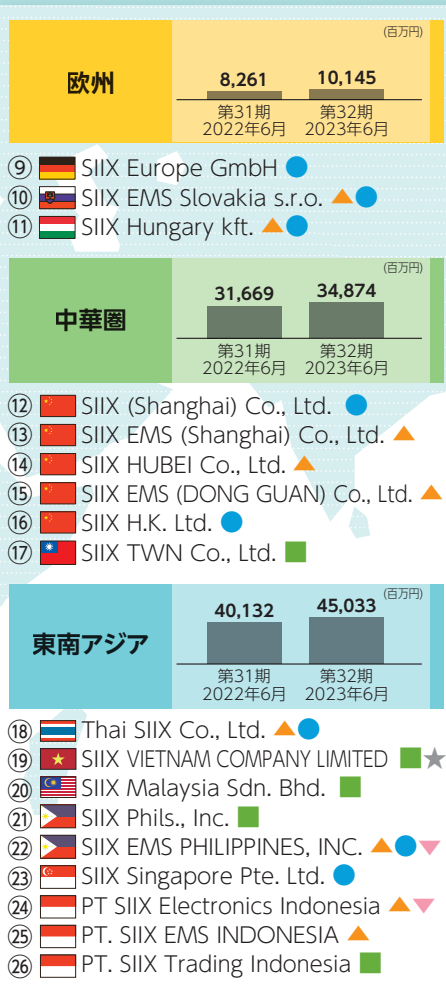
欧州

(百万円)

8,261
10,145

第31期
2022年6月
第32期
2023年6月

⑨ SIIX Europe GmbH
⑩ SIIX EMS Slovakia s.r.o.
⑪ SIIX Hungary kft.

中華圏

(百万円)

31,669
34,874

第31期
2022年6月
第32期
2023年6月

⑫ SIIX (Shanghai) Co., Ltd.
⑬ SIIX EMS (Shanghai) Co., Ltd.
⑭ SIIX HUBEI Co., Ltd.
⑮ SIIX EMS (DONG GUAN) Co., Ltd.
⑯ SIIX H.K. Ltd.
⑰ SIIX TWN Co., Ltd.

東南アジア

(百万円)

40,132
45,033

第31期
2022年6月
第32期
2023年6月

⑱ Thai SIIX Co., Ltd.
⑲ SIIX VIETNAM COMPANY LIMITED
⑳ SIIX Malaysia Sdn. Bhd.
㉑ SIIX Phils., Inc.
㉒ SIIX EMS PHILIPPINES, INC.
㉓ SIIX Singapore Pte. Ltd.
㉔ PT SIIX Electronics Indonesia
㉕ PT. SIIX EMS INDONESIA
㉖ PT. SIIX Trading Indonesia